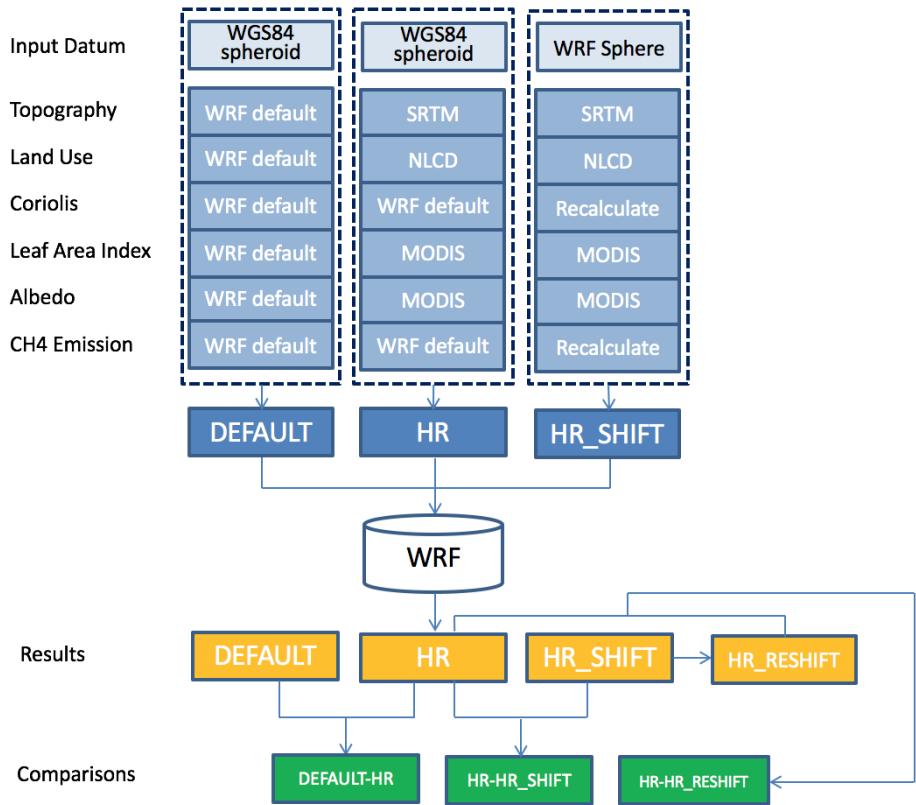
Input Datum
Topography
Land Use
Coriolis
Leaf Area Index
Albedo
CH4 Emission

WGS84 spheroid
WRF default
WRF default
WRF default
WRF default
WRF default
WRF default

WGS84 spheroid
SRTM
NLCD
WRF default
MODIS
MODIS
WRF default

WRF Sphere
SRTM
NLCD
Recalculate
MODIS
MODIS
Recalculate

DEFAULT
HR
HR_SHIFT

WRF

Results
DEFAULT
HR
HR_SHIFT
HR_RESHIFT

Comparisons
DEFAULT-HR
HR-HR_SHIFT
HR-HR_RESHIFT